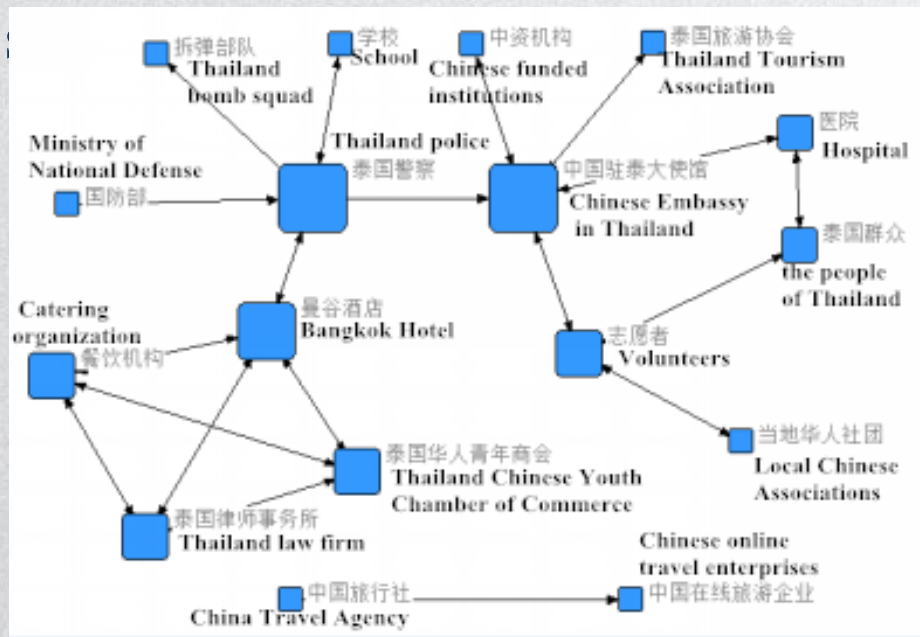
拆弹部队
Thailand bomb squad

学校
School

中资机构
Chinese funded institutions

泰国旅游协会
Thailand Tourism Association

Ministry of National Defense
国防部

Thailand police
泰国警察

中国驻泰大使馆
Chinese Embassy in Thailand

医院
Hospital

泰国群众
the people of Thailand

Catering organization
餐饮机构

曼谷酒店
Bangkok Hotel

志愿者
Volunteers

泰国华人青年商会
Thailand Chinese Youth Chamber of Commerce

当地华人社团
Local Chinese Associations

泰国律师事务所
Thailand law firm

Chinese online travel enterprises
中国在线旅游企业

中国旅行社
China Travel Agency